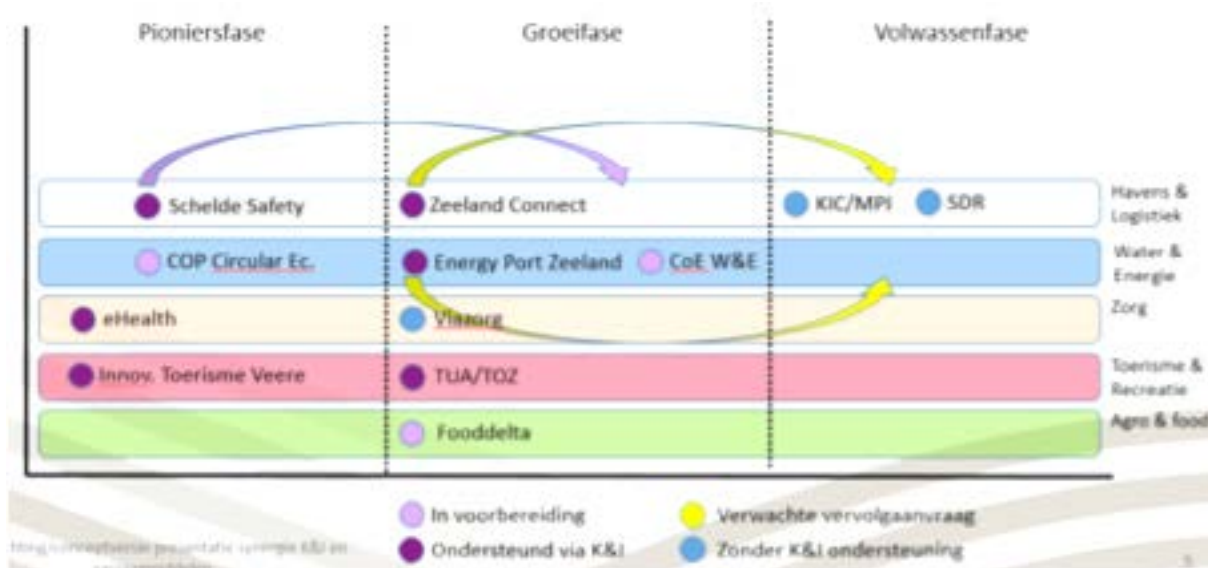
Pioniersfase

Groeifase

Volwassenfase

Schelde Safety

Zeeland Connect

KIC/MPI

SDR

Havens & Logistiek

COP Circular Ec.

Energy Port Zeeland

CoE W&E

Water & Energie

eHealth

Vitazorg

Zorg

Innov. Toerisme Veere

TIJA/TOZ

Toerisme & Recreatie

Fooddelta

Agro & food

In voorbereiding

Verwachte vervolgaanvraag

Ondersteund via K&I

Zonder K&I ondersteuning

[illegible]

3